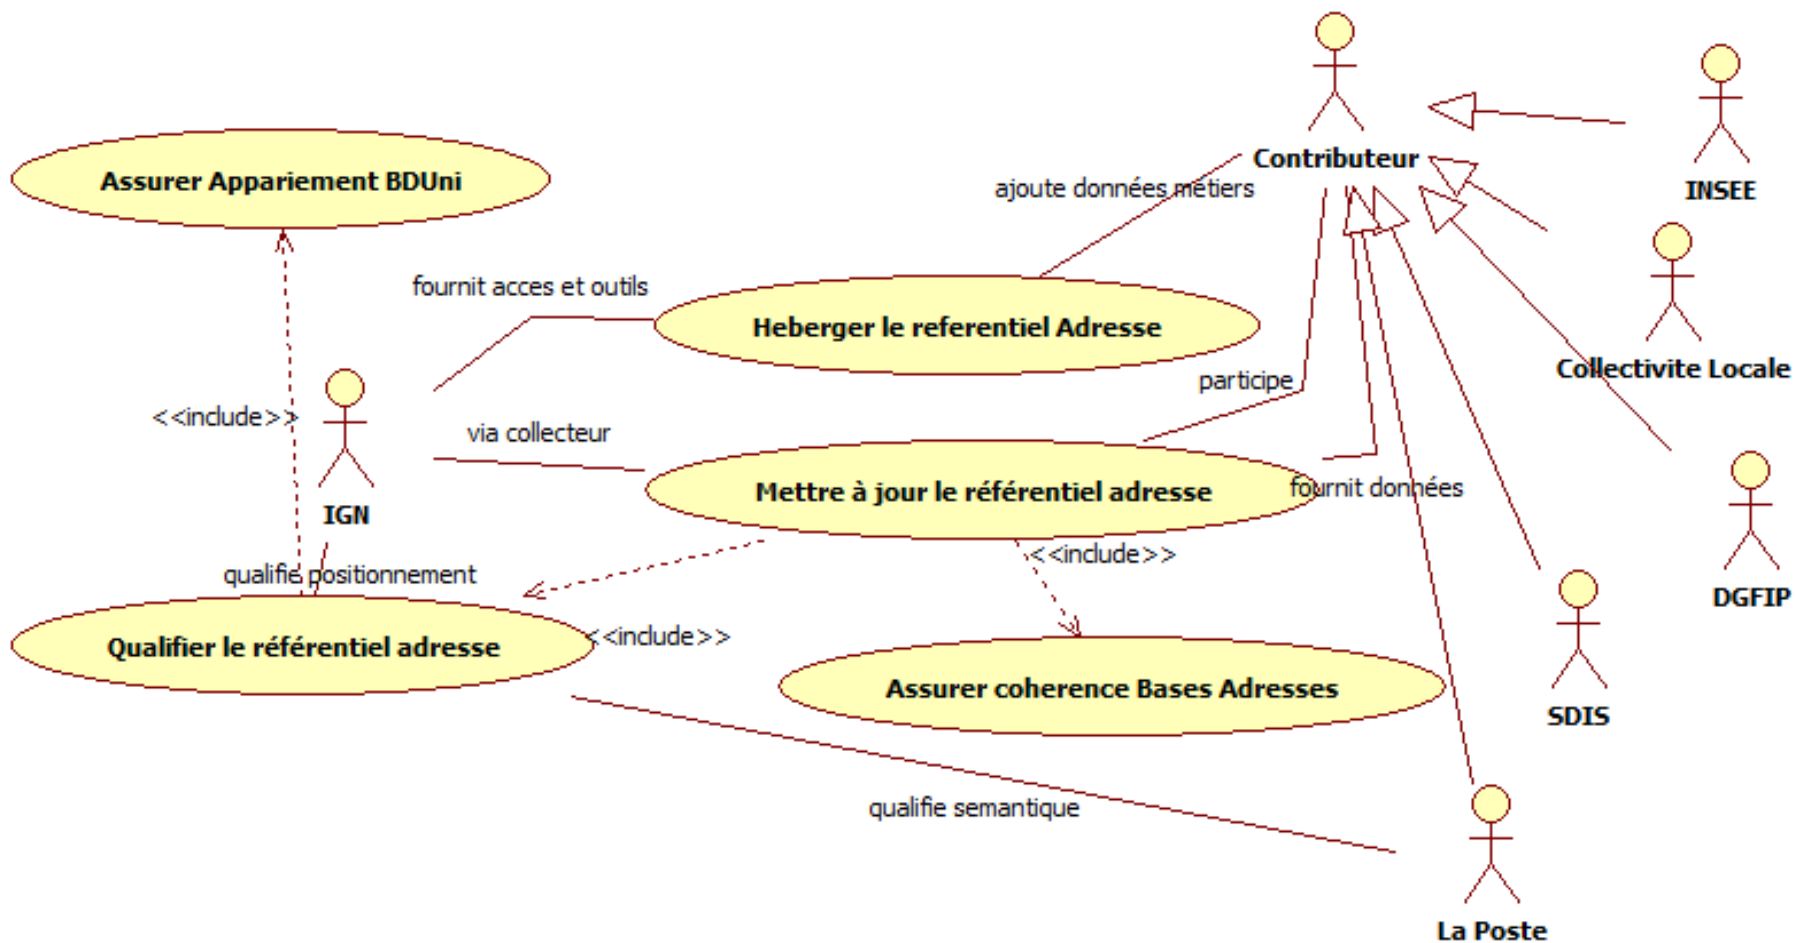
Contributeur

INSEE

Assurer Appariement BDUni

ajoute données métiers

fournit acces et outils

Heberger le referentiel Adresse

Collectivite Locale

participe

<<include>>

IGN

via collecteur

Mettre à jour le référentiel adresse

fournit données

DGFIP

<<include>>

qualifie positionnement

Qualifier le référentiel adresse

<<include>>

Assurer coherence Bases Adresses

SDIS

qualifie semantique

La Poste